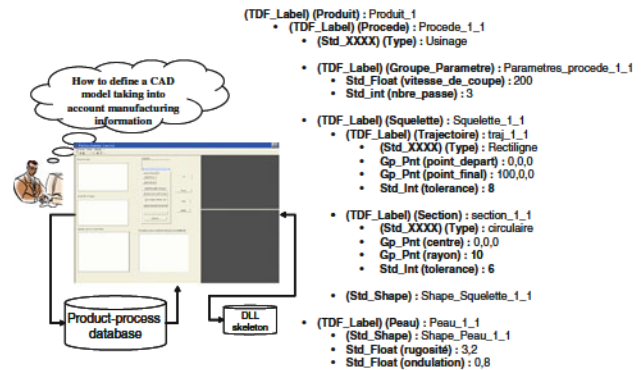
How to define a CAD model taking into account manufacturing information

Product-process database

DLL skeleton

(TDF_Label) (Produit) : Produit_1
• (TDF_Label) (Procede) : Procede_1_1
• (Std_XXXX) (Type) : Usinage

• (TDF_Label) (Groupe_Parametre) : Parametres_procede_1_1
• Std_Float (vitesse_de_coupe) : 200
• Std_int (nbre_passe) : 3

• (TDF_Label) (Squelette) : Squelette_1_1
• (TDF_Label) (Trajectoire) : traj_1_1
• (Std_XXXX) (Type) : Rectiligne
• Gp_Pnt (point_depart) : 0,0,0
• Gp_Pnt (point_final) : 100,0,0
• Std_Int (tolerance) : 8

• (TDF_Label) (Section) : section_1_1
• (Std_XXXX) (Type) : circulaire
• Gp_Pnt (centre) : 0,0,0
• Gp_Pnt (rayon) : 10
• Std_Int (tolerance) : 6

• (Std_Shape) : Shape_Squelette_1_1

• (TDF_Label) (Peau) : Peau_1_1
• (Std_Shape) : Shape_Peau_1_1
• Std_Float (rugosité) : 3,2
• Std_Float (ondulation) : 0,8